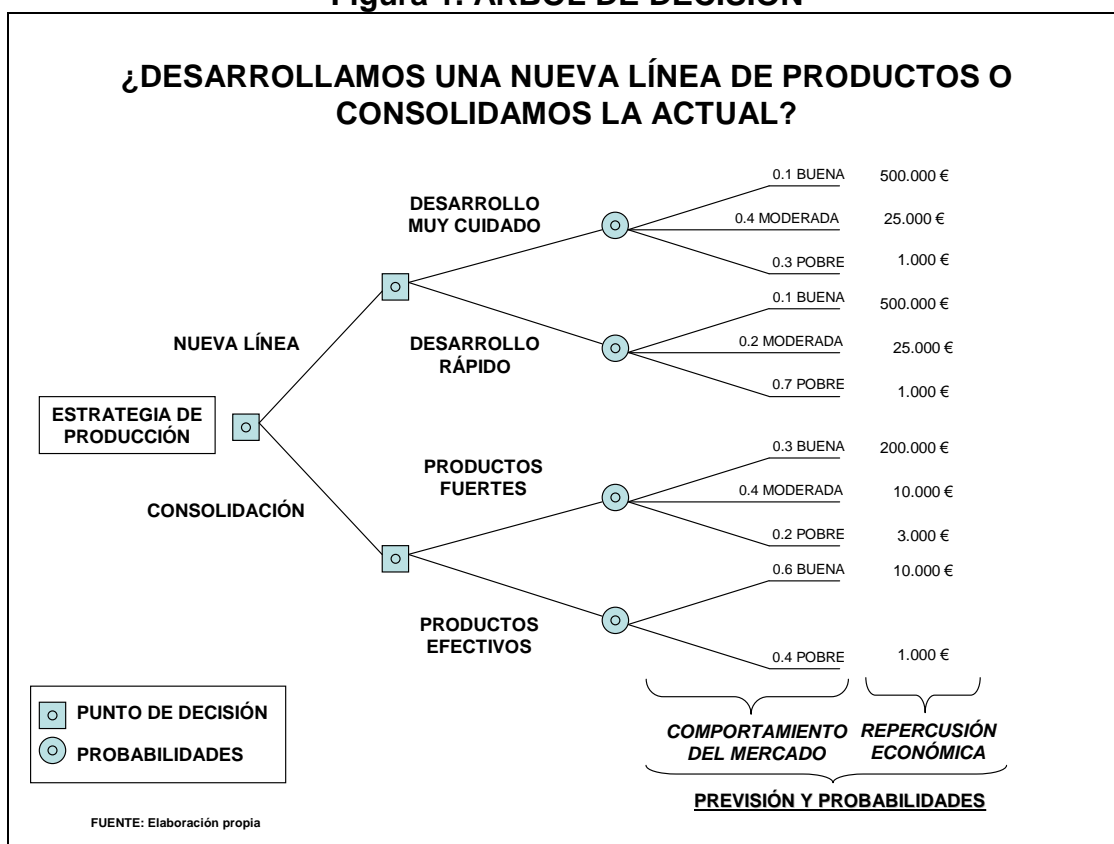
Figura 1. ÁRBOL DE DECISIÓN

¿DESARROLLAMOS UNA NUEVA LÍNEA DE PRODUCTOS O CONSOLIDAMOS LA ACTUAL?

ESTRATEGIA DE PRODUCCIÓN

NUEVA LÍNEA

DESARROLLO MUY CUIDADO

0.1 BUENA 500.000 €
0.4 MODERADA 25.000 €
0.3 POBRE 1.000 €

DESARROLLO RÁPIDO

0.1 BUENA 500.000 €
0.2 MODERADA 25.000 €
0.7 POBRE 1.000 €

CONSOLIDACIÓN

PRODUCTOS FUERTES

0.3 BUENA 200.000 €
0.4 MODERADA 10.000 €
0.2 POBRE 3.000 €

PRODUCTOS EFECTIVOS

0.6 BUENA 10.000 €
0.4 POBRE 1.000 €

PUNTO DE DECISIÓN
PROBABILIDADES

COMPORTAMIENTO DEL MERCADO
REPERCUSIÓN ECONÓMICA

PREVISIÓN Y PROBABILIDADES

FUENTE: Elaboración propia